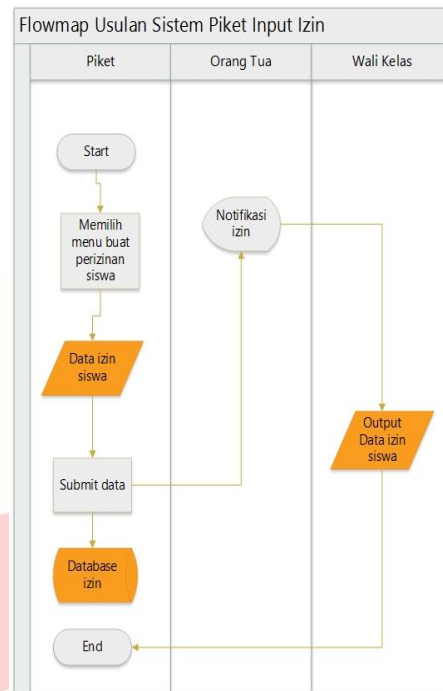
Flowmap Usulan Sistem Piket Input Izin

Piket

Orang Tua

Wali Kelas

Start

Memilih menu buat perizinan siswa

Data izin siswa

Submit data

Database izin

End

Notifikasi izin

Output Data izin siswa